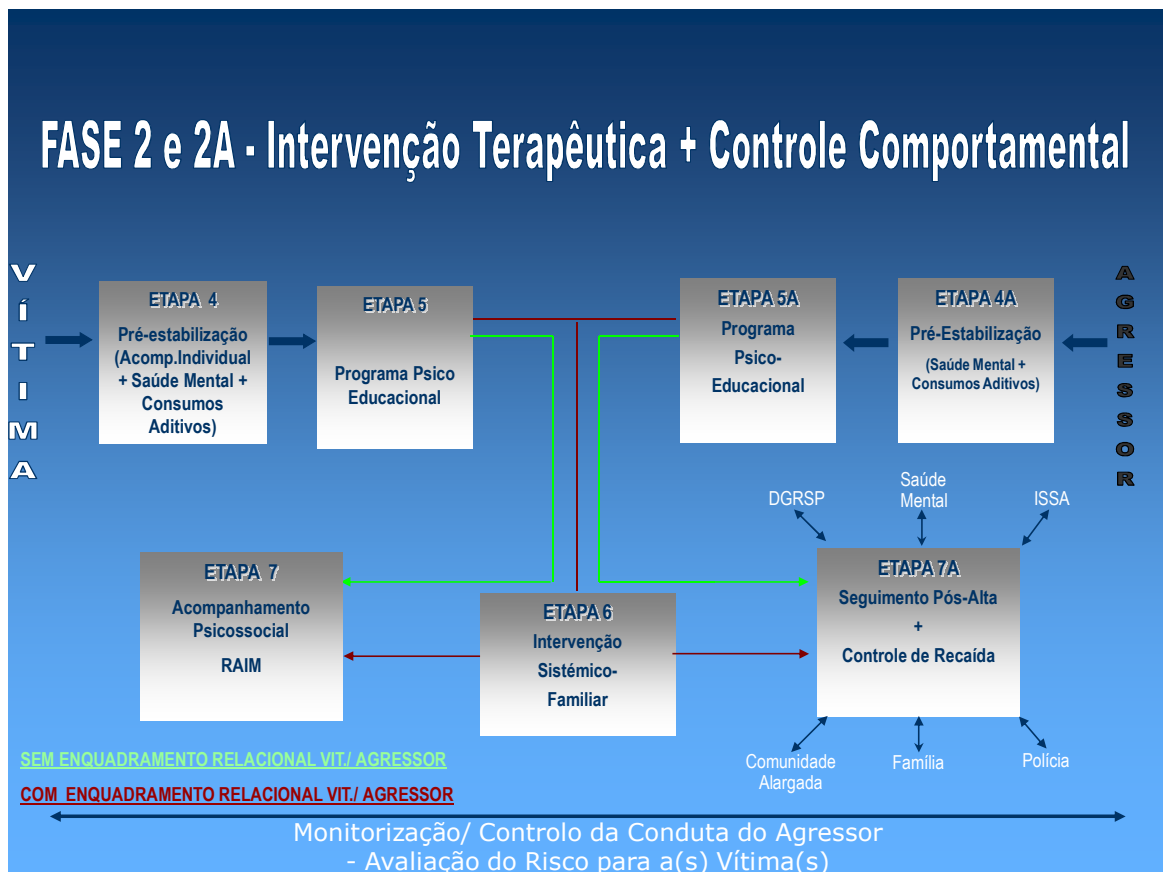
FASE 2 e 2A - Intervenção Terapêutica + Controle Comportamental

V Í T I M A

ETAPA 4
Pré-estabilização (Acomp.Individual + Saúde Mental + Consumos Aditivos)

ETAPA 5
Programa Psico Educacional

ETAPA 5A
Programa Psico-Educacional

ETAPA 4A
Pré-Estabilização
(Saúde Mental + Consumos Aditivos)

A G R E S S O R

DGRSP
Saúde Mental
ISSA

ETAPA 7
Acompanhamento Psicossocial
RAIM

ETAPA 6
Intervenção Sistémico-Familiar

ETAPA 7A
Seguimento Pós-Alta
+
Controle de Recaída

Comunidade Alargada
Família
Polícia

SEM ENQUADRAMENTO RELACIONAL VIT./ AGRESSOR

COM ENQUADRAMENTO RELACIONAL VIT./ AGRESSOR

Monitorização/ Controlo da Conduta do Agressor
- Avaliação do Risco para a(s) Vítima(s)